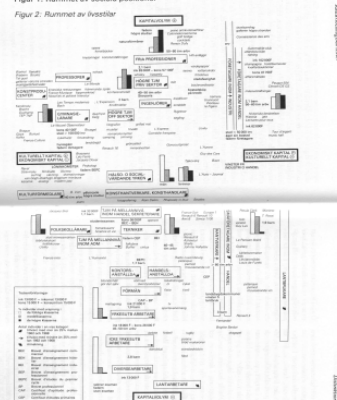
Figur 1: Rummet av sociala positioner

Figur 2: Rummet av livsstilar

KAPITALVOLYM (+)

FRÅN PROFESSIONER

HÖGRE TJM PRIV SEKTOR

PROFESSORER

KONSTNÄRER

PRIVATFÖRETAGARE

GYMNASIELÄRARE

HÖGRE TJM OFF SEKTOR

KULTURELLT KAPITAL (+) EKONOMISKT KAPITAL (−)

EKONOMISKT KAPITAL (+) KULTURELLT KAPITAL (−)

FRÅN MELLANSKIKT

KONSTHANTVERKARE, KONSTHANDLARE

TJM PÅ MELLANNIVÅ FRÅN HANDEL

FOLKSKOLLÄRARE

TJM PÅ MELLANNIVÅ FRÅN KOM

TEKNIKER

KONTORSANSTÄLLDA

HANDELSANSTÄLLDA

FÖRMÄN

FRÅN ARBETARKLASS

FACKUTB ARBETARE

ICKE FACKUTB ARBETARE

JORDBRUKARE

LANTARBETARE

KAPITALVOLYM (−)

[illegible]